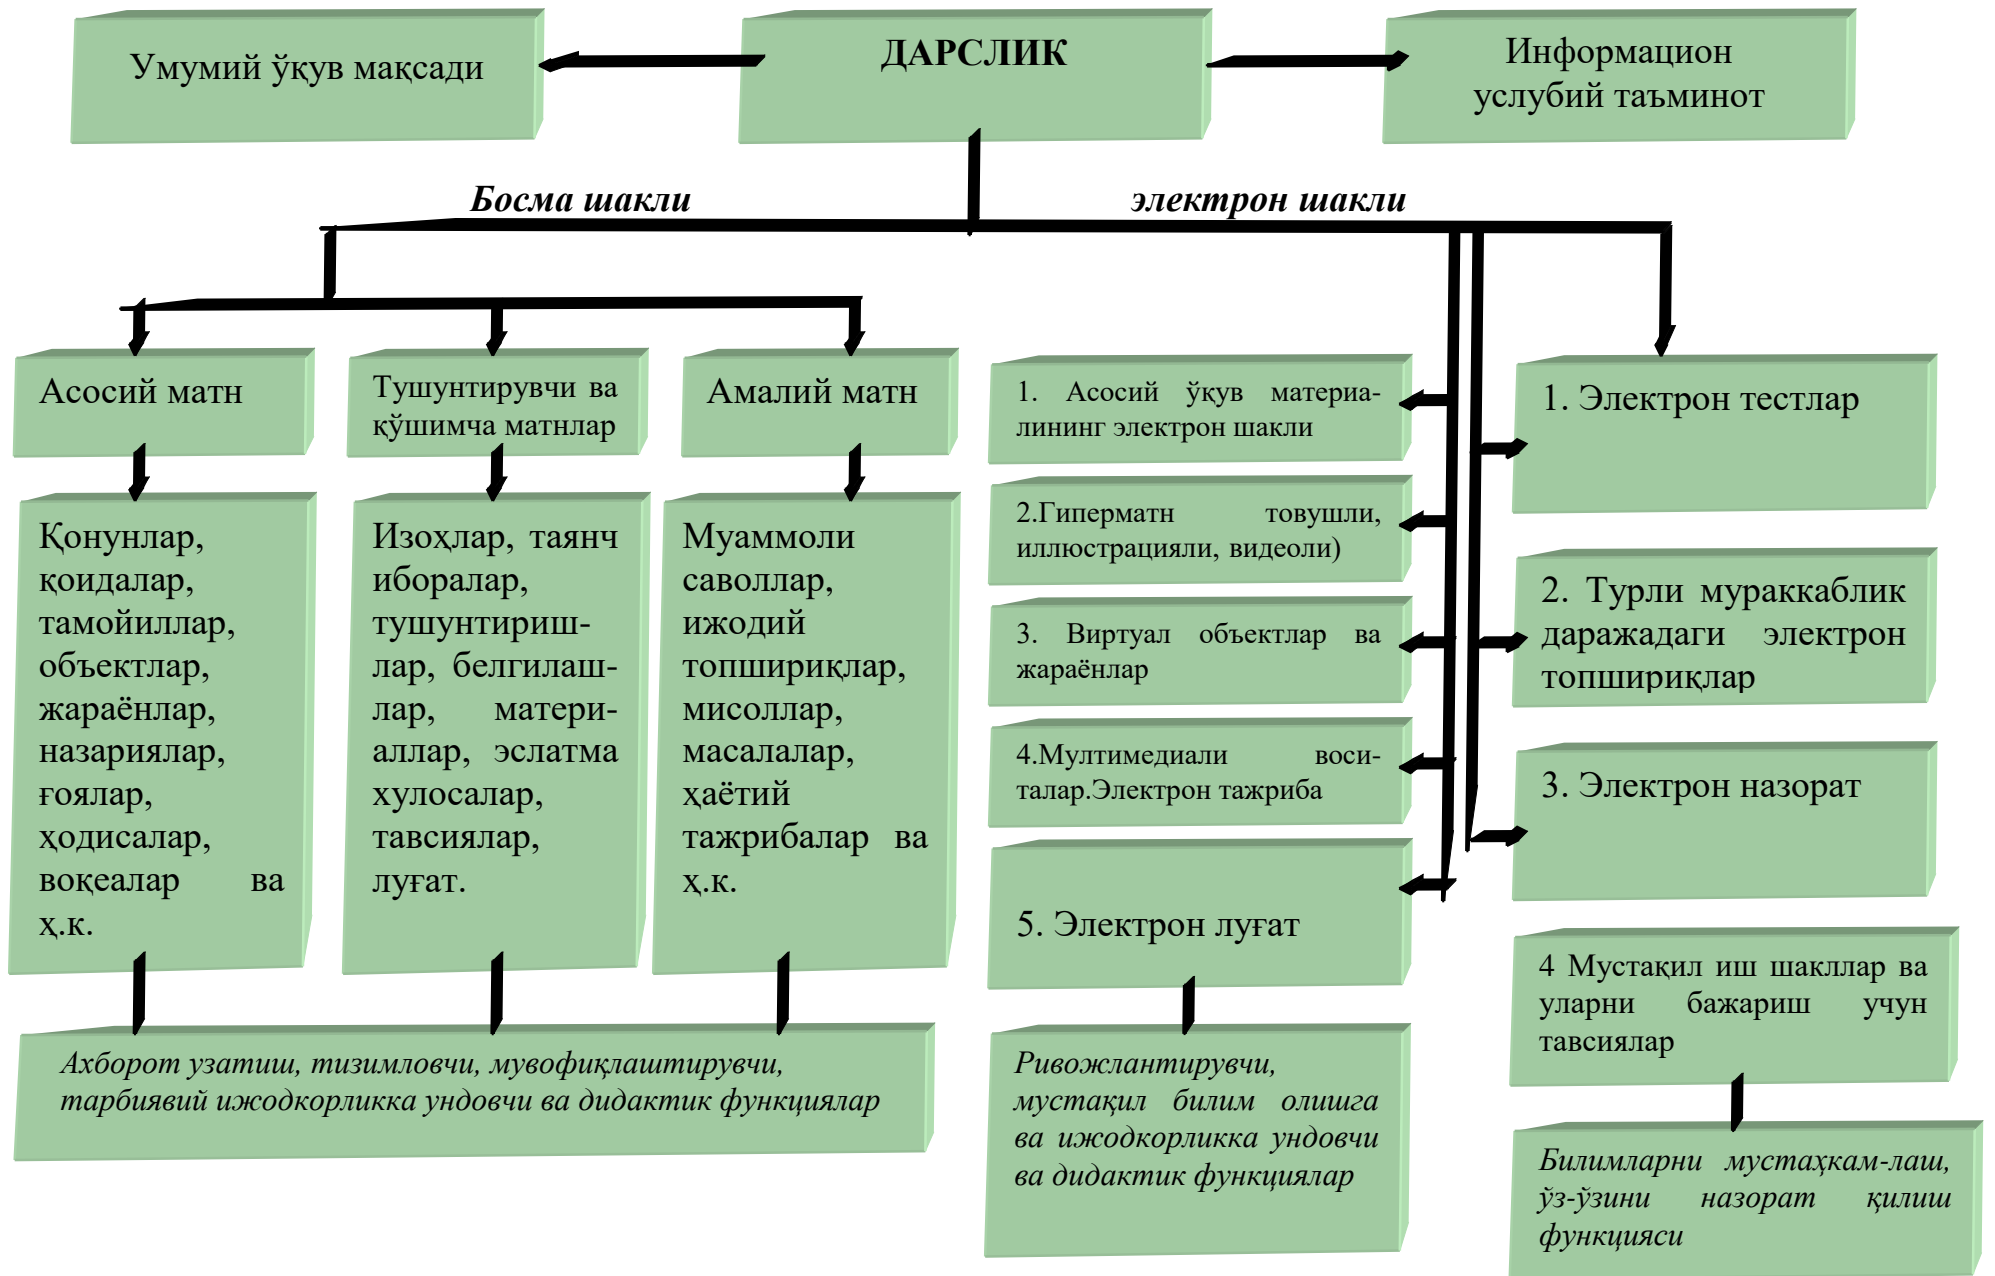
Умумий ўқув мақсади

ДАРСЛИК

Информацион услубий таъминот

Босма шакли

электрон шакли

Асосий матн

Тушунтирувчи ва қўшимча матнлар

Амалий матн

Қонунлар, қоидалар, тамойиллар, объектлар, жараёнлар, назариялар, ғоялар, ҳодисалар, воқеалар ва ҳ.к.

Изоҳлар, таянч иборалар, тушунтиришлар, белгилашлар, материаллар, эслатма хулосалар, тавсиялар, луғат.

Муаммоли саволлар, ижодий топшириқлар, мисоллар, масалалар, ҳаётий тажрибалар ва ҳ.к.

Ахборот узатиш, тизимловчи, мувофиқлаштирувчи, тарбиявий ижодкорликка ундовчи ва дидактик функциялар

1. Асосий ўқув материалининг электрон шакли

2.Гиперматн товушли, иллюстрацияли, видеоли)

3. Виртуал объектлар ва жараёнлар

4.Мултимедиали воситалар.Электрон тажриба

5. Электрон луғат

Ривожлантирувчи, мустақил билим олишга ва ижодкорликка ундовчи ва дидактик функциялар

1. Электрон тестлар

2. Турли мураккаблик даражадаги электрон топшириқлар

3. Электрон назорат

4 Мустақил иш шакллар ва уларни бажариш учун тавсиялар

Билимларни мустаҳкам-лаш, ўз-ўзини назорат қилиш функцияси